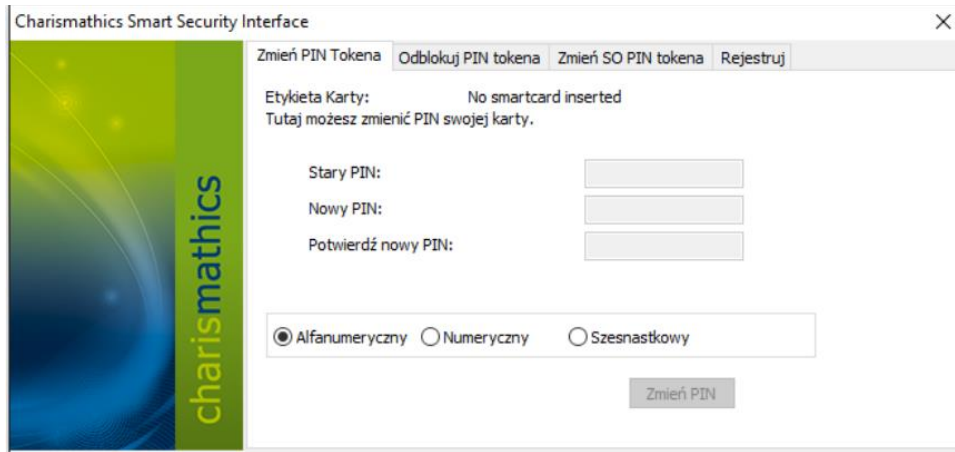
Charismathics Smart Security Interface

×

Zmień PIN Tokena | Odblokuj PIN tokena | Zmień SO PIN tokena | Rejestruj

charismathics

Etykieta Karty: No smartcard inserted
Tutaj możesz zmienić PIN swojej karty.

Stary PIN:

Nowy PIN:

Potwierdź nowy PIN:

Alfanumeryczny Numeryczny Szesnastkowy

Zmień PIN